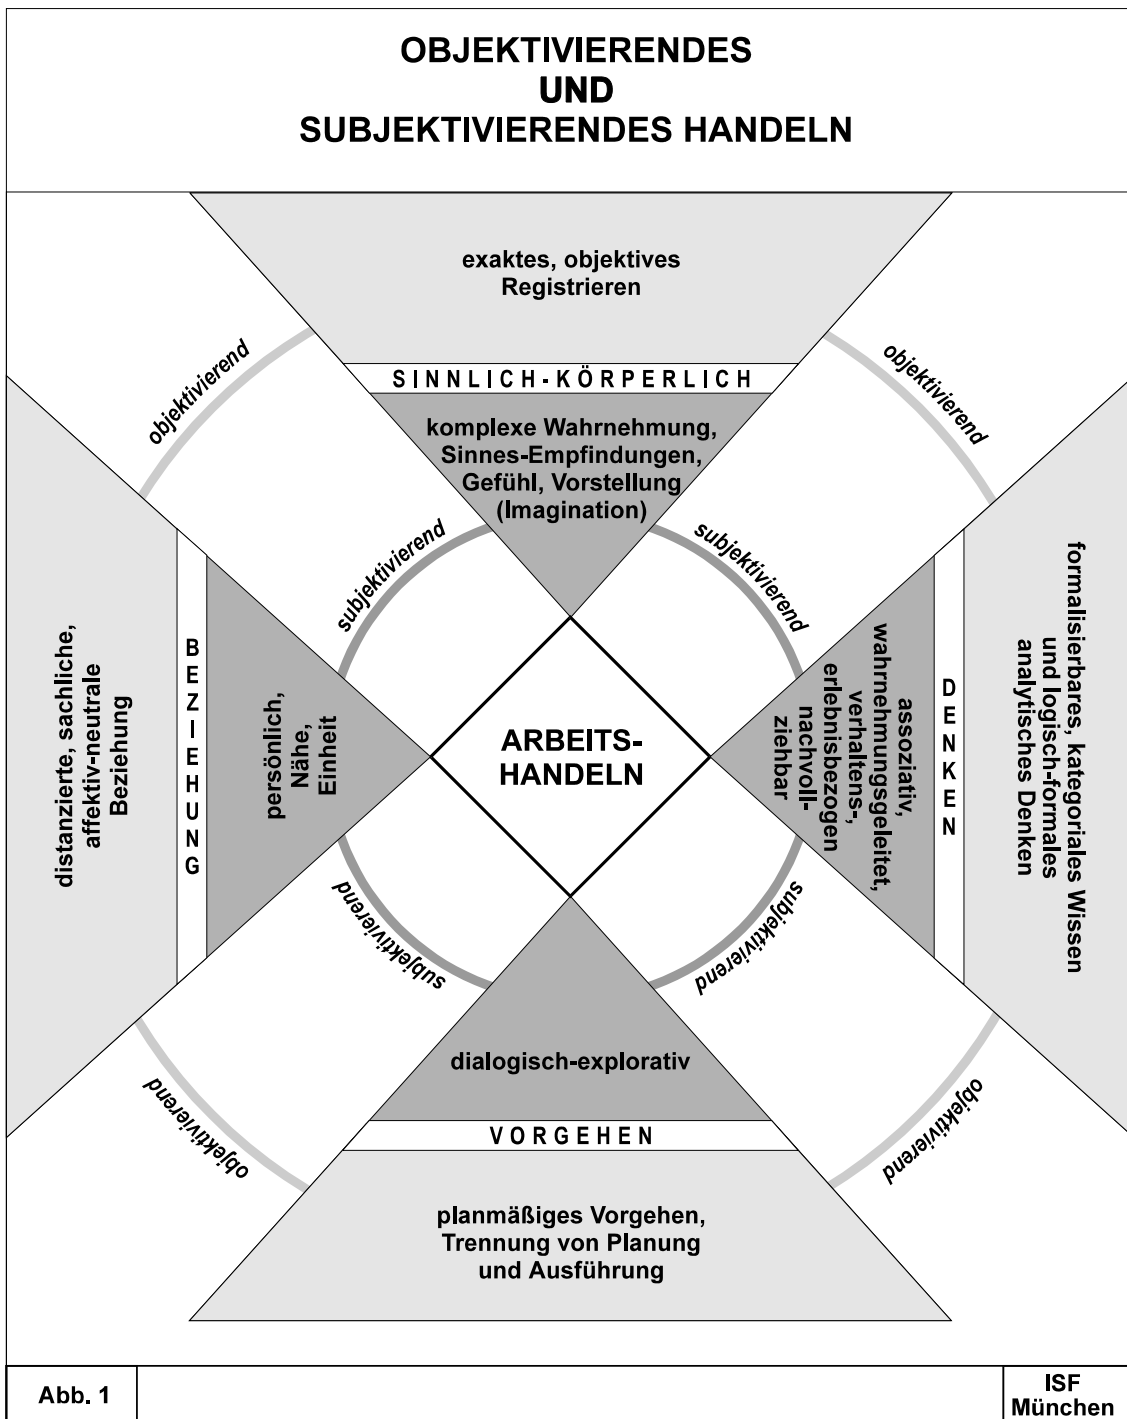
OBJEKTIVIERENDES
UND
SUBJEKTIVIERENDES HANDELN

exaktes, objektives Registrieren

objektivierend

objektivierend

SINNLICH-KÖRPERLICH

komplexe Wahrnehmung, Sinnes-Empfindungen, Gefühl, Vorstellung (Imagination)

subjektivierend

subjektivierend

distanzierte, sachliche, affektiv-neutrale Beziehung

BEZIEHUNG

persönlich, Nähe, Einheit

ARBEITS-
HANDELN

assoziativ, wahrnehmungsgeleitet, verhaltens-, erlebnisbezogen nachvollziehbar

DENKEN

formalisierbares, kategoriales Wissen und logisch-formales analytisches Denken

subjektivierend

subjektivierend

dialogisch-explorativ

objektivierend

objektivierend

VORGEHEN

planmäßiges Vorgehen, Trennung von Planung und Ausführung

Abb. 1

ISF
München